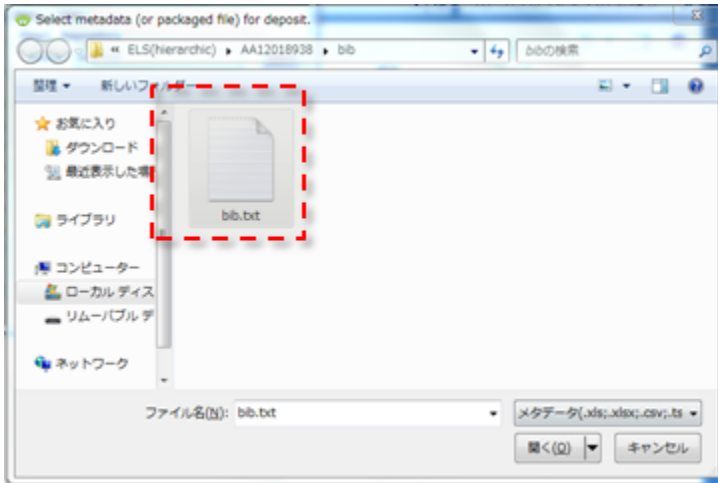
Select metadata (or packaged file) for deposit.

« ELS(hierarchic) ▸ AA12018938 ▸ bib

bibの検索

整理 ▾ 新しいフォルダー

お気に入り
ダウンロード
最近表示した場
ライブラリ
コンピューター
ローカル ディス
リムーバブル デ
ネットワーク

bib.txt

ファイル名(N): bib.txt

メタデータ(.xls;.xlsx;.csv;.ts

開く(O)

キャンセル